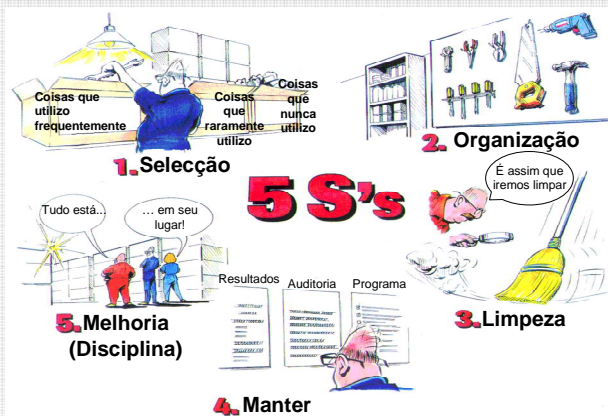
Coisas que utilizo frequentemente

Coisas que raramente utilizo

Coisas que nunca utilizo

1. Selecção

2. Organização

É assim que iremos limpar

5 S's

Tudo está...

... em seu lugar!

Resultados

Auditoria

Programa

5. Melhoria (Disciplina)

3. Limpeza

4. Manter